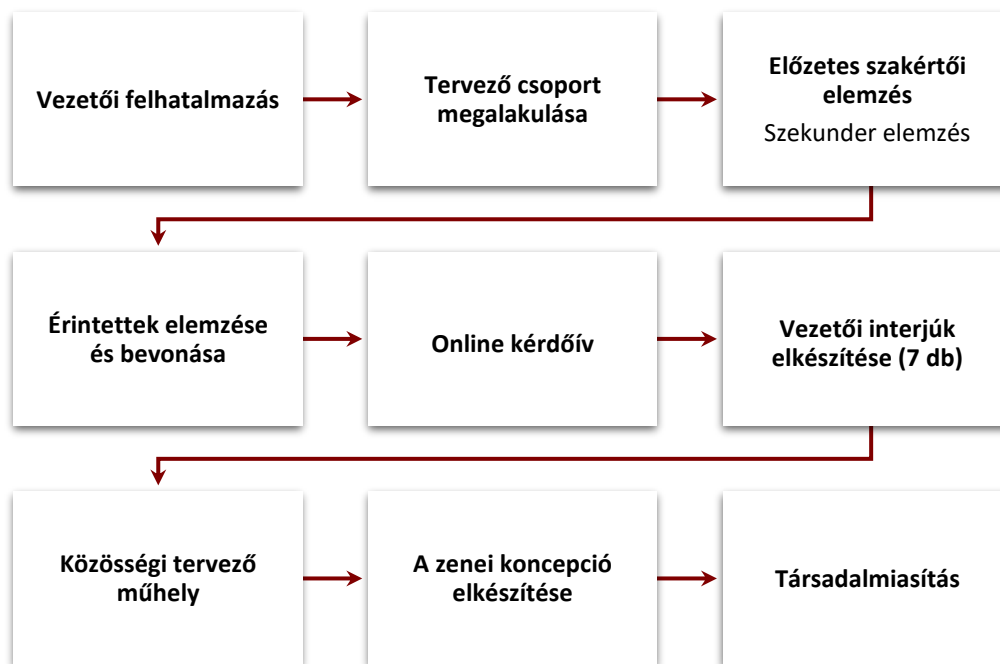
Vezetői felhatalmazás

Tervező csoport megalakulása

Előzetes szakértői elemzés
Szekunder elemzés

Érintettek elemzése és bevonása

Online kérdőív

Vezetői interjúk elkészítése (7 db)

Közösségi tervező műhely

A zenei koncepció elkészítése

Társadalmiasítás